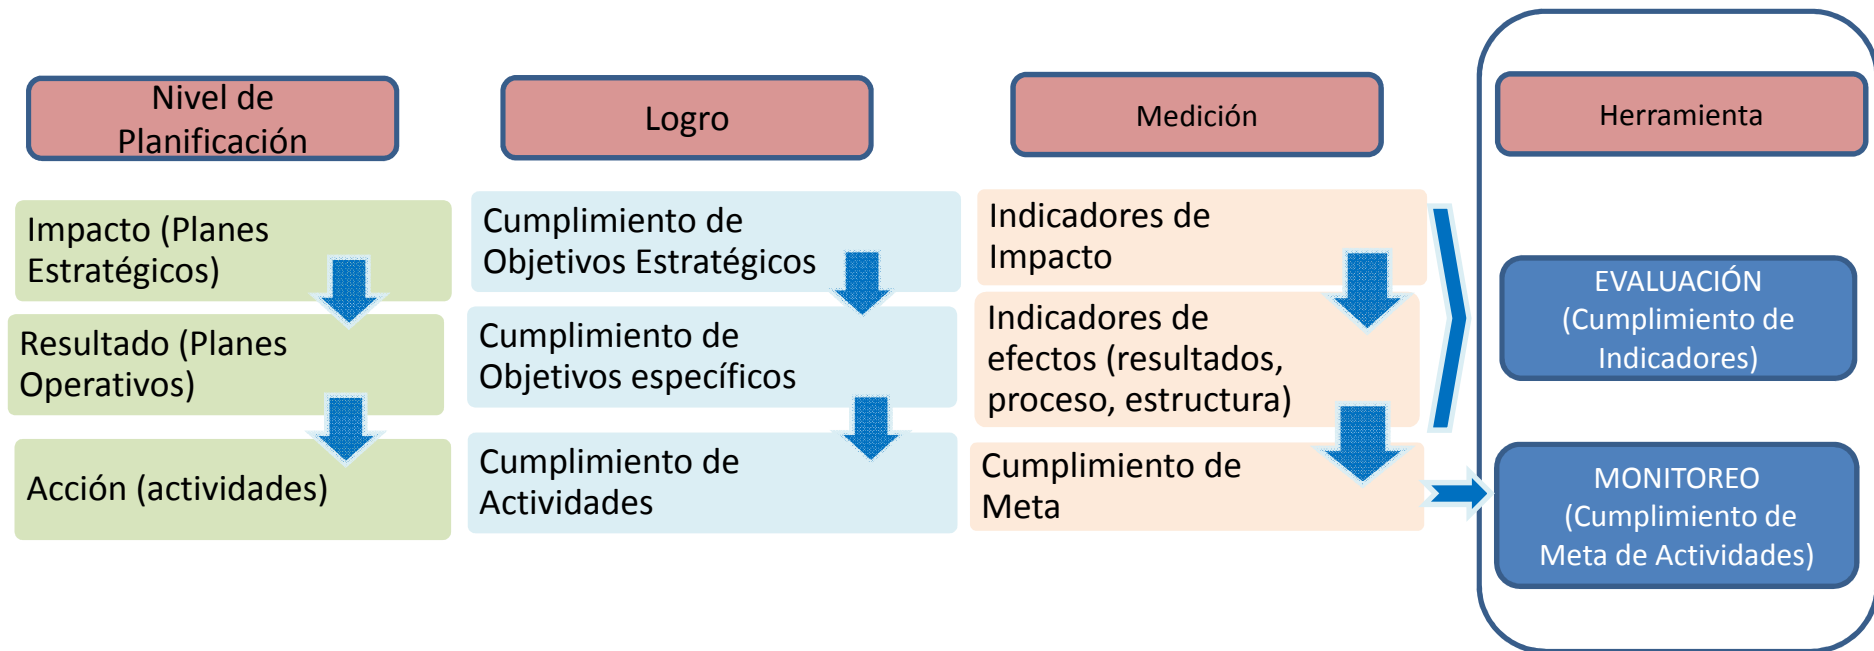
Nivel de Planificación

Logro

Medición

Herramienta

Impacto (Planes Estratégicos)

Resultado (Planes Operativos)

Acción (actividades)

Cumplimiento de Objetivos Estratégicos

Cumplimiento de Objetivos específicos

Cumplimiento de Actividades

Indicadores de Impacto

Indicadores de efectos (resultados, proceso, estructura)

Cumplimiento de Meta

EVALUACIÓN (Cumplimiento de Indicadores)

MONITOREO (Cumplimiento de Meta de Actividades)